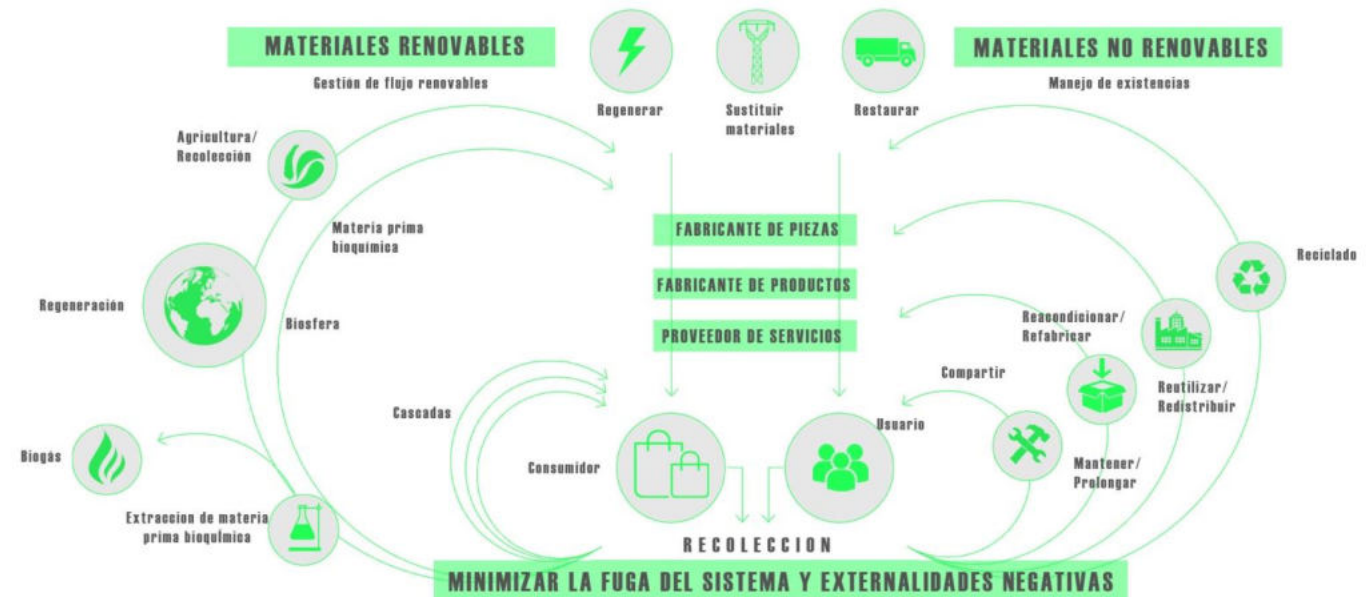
MATERIALES RENOVABLES

Gestión de flujo renovables

Regenerar

Sustituir materiales

Restaurar

MATERIALES NO RENOVABLES

Manejo de existencias

Agricultura/ Recolección

Materia prima bioquímica

Regeneración

Biosfera

FABRICANTE DE PIEZAS

FABRICANTE DE PRODUCTOS

PROVEEDOR DE SERVICIOS

Reciclado

Reacondicionar/ Refabricar

Reutilizar/ Redistribuir

Compartir

Cascadas

Usuario

Consumidor

Mantener/ Prolongar

Biogás

Extraccion de materia prima bioquímica

RECOLECCION

MINIMIZAR LA FUGA DEL SISTEMA Y EXTERNALIDADES NEGATIVAS